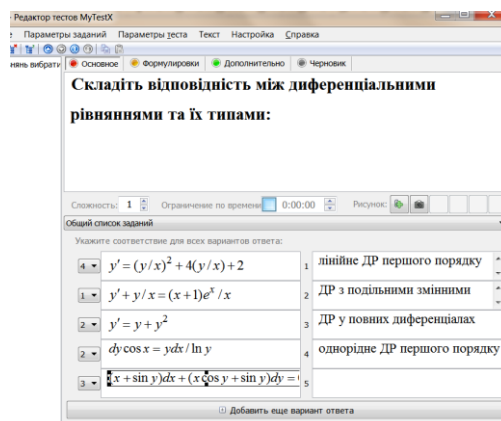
Редактор тестов MyTestX

Параметры заданий Параметры теста Текст Настройка Справка

нянь вибрати

Основное Формулировки Дополнительно Черновик

Складіть відповідність між диференціальними рівняннями та їх типами:

Сложность: 1 Ограничение по времени 0:00:00 Рисунок:

Общий список заданий

Укажите соответствие для всех вариантов ответа:

| | | | |
|---|---|---|---|
| 4 | $y' = (y/x)^2 + 4(y/x) + 2$ | 1 | лінійне ДР першого порядку |
| 1 | $y' + y/x = (x+1)e^x/x$ | 2 | ДР з подільними змінними |
| 2 | $y' = y + y^2$ | 3 | ДР у повних диференціалах |
| 2 | $dy\cos x = ydx/\ln y$ | 4 | однорідне ДР першого порядку |
| 3 | $(x+\sin y)dx + (x\cos y + \sin y)dy =$ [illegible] | 5 | |

Добавить еще вариант ответа